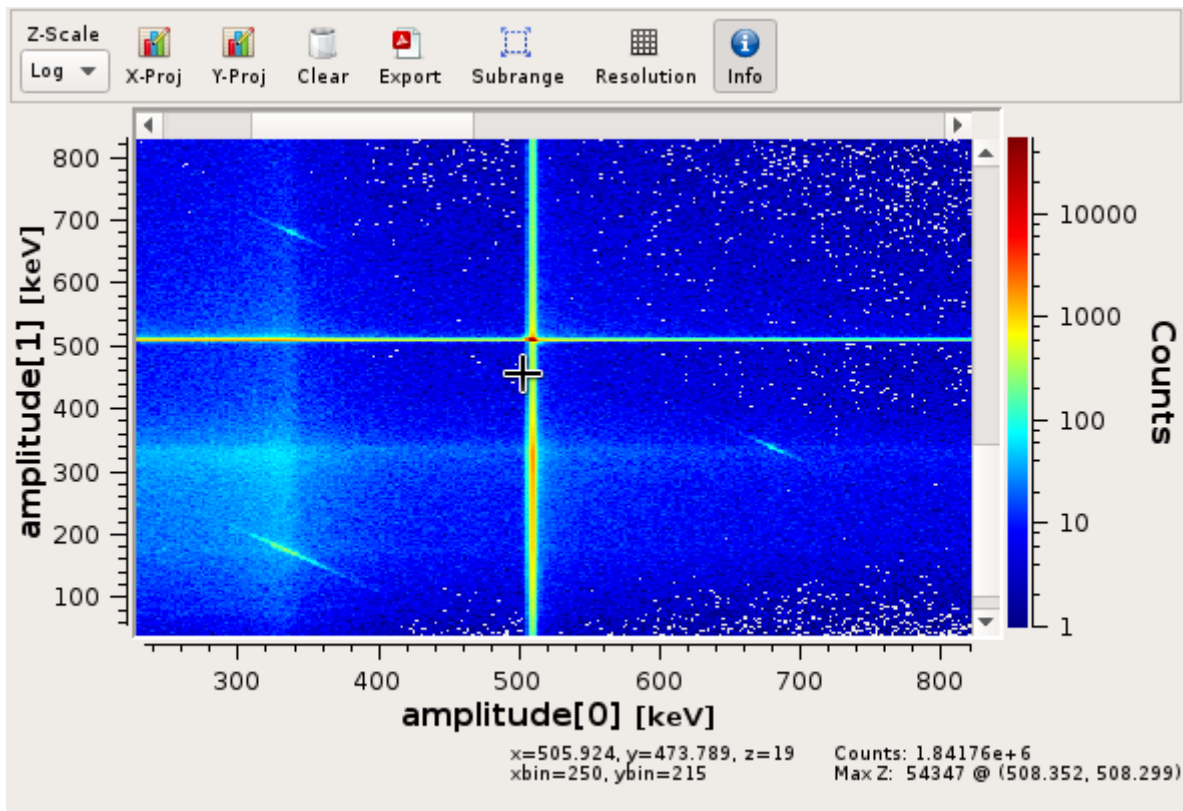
Z-Scale
Log
X-Proj
Y-Proj
Clear
Export
Subrange
Resolution
Info

800
700
600
500
400
300
200
100
amplitude[1] [keV]

10000
1000
100
10
1
Counts

300
400
500
600
700
800
amplitude[0] [keV]

x=505.924, y=473.789, z=19
xbin=250, ybin=215
Counts: 1.84176e+6
Max Z: 54347 @ (508.352, 508.299)